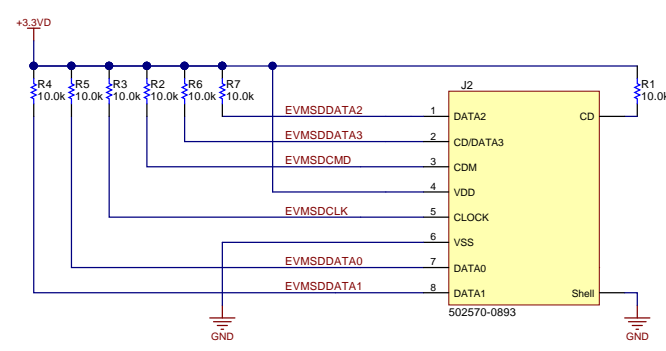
+3.3VD

R4 10.0k
R5 10.0k
R3 10.0k
R2 10.0k
R6 10.0k
R7 10.0k

J2

R1 10.0k

EVMSDDATA2 1 DATA2
EVMSDDATA3 2 CD/DATA3
EVMSDCMD 3 CDM
4 VDD
EVMSDCLK 5 CLOCK
6 VSS
EVMSDDATA0 7 DATA0
EVMSDDATA1 8 DATA1

CD
Shell

502570-0893

GND
GND